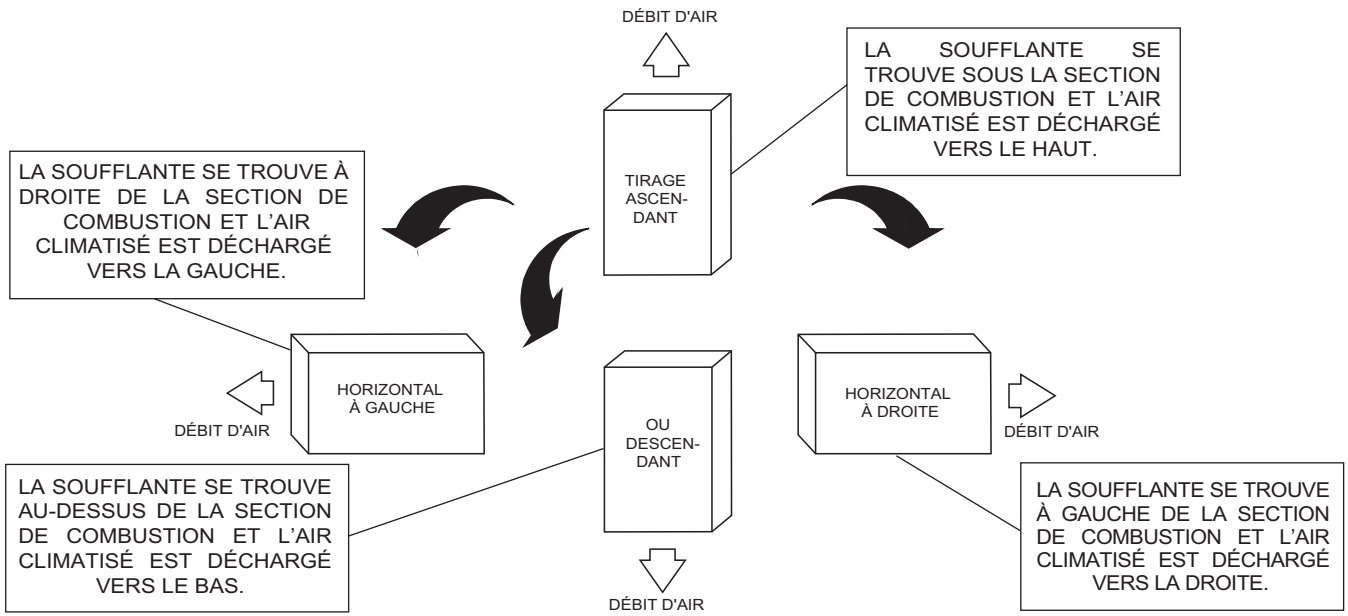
DÉBIT D'AIR

LA SOUFFLANTE SE TROUVE SOUS LA SECTION DE COMBUSTION ET L'AIR CLIMATISÉ EST DÉCHARGÉ VERS LE HAUT.

TIRAGE ASCENDANT

LA SOUFFLANTE SE TROUVE À DROITE DE LA SECTION DE COMBUSTION ET L'AIR CLIMATISÉ EST DÉCHARGÉ VERS LA GAUCHE.

HORIZONTAL À GAUCHE

DÉBIT D'AIR

OU DESCENDANT

HORIZONTAL À DROITE

DÉBIT D'AIR

LA SOUFFLANTE SE TROUVE AU-DESSUS DE LA SECTION DE COMBUSTION ET L'AIR CLIMATISÉ EST DÉCHARGÉ VERS LE BAS.

LA SOUFFLANTE SE TROUVE À GAUCHE DE LA SECTION DE COMBUSTION ET L'AIR CLIMATISÉ EST DÉCHARGÉ VERS LA DROITE.

DÉBIT D'AIR